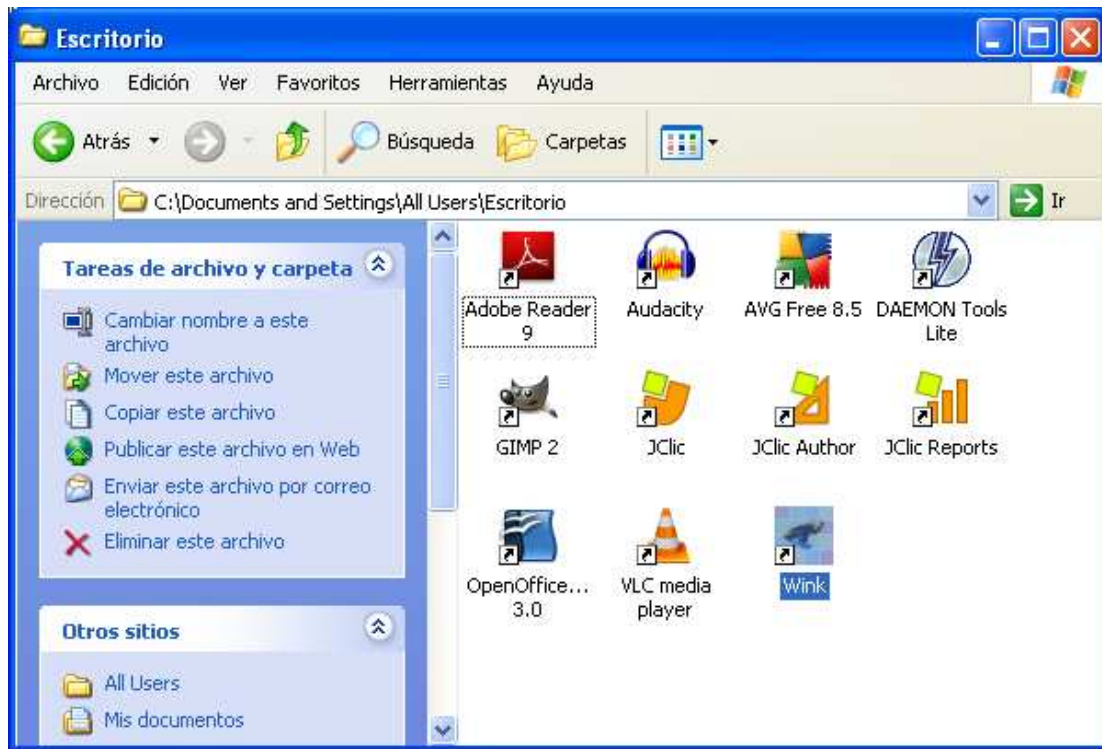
Escritorio

Archivo Edición Ver Favoritos Herramientas Ayuda

Atrás Búsqueda Carpetas

Dirección C:\Documents and Settings\All Users\Escritorio Ir

Tareas de archivo y carpeta

Cambiar nombre a este archivo
Mover este archivo
Copiar este archivo
Publicar este archivo en Web
Enviar este archivo por correo electrónico
Eliminar este archivo

Otros sitios

All Users
Mis documentos

Adobe Reader 9
Audacity
AVG Free 8.5
DAEMON Tools Lite
GIMP 2
JClic
JClic Author
JClic Reports
OpenOffice... 3.0
VLC media player
Wink